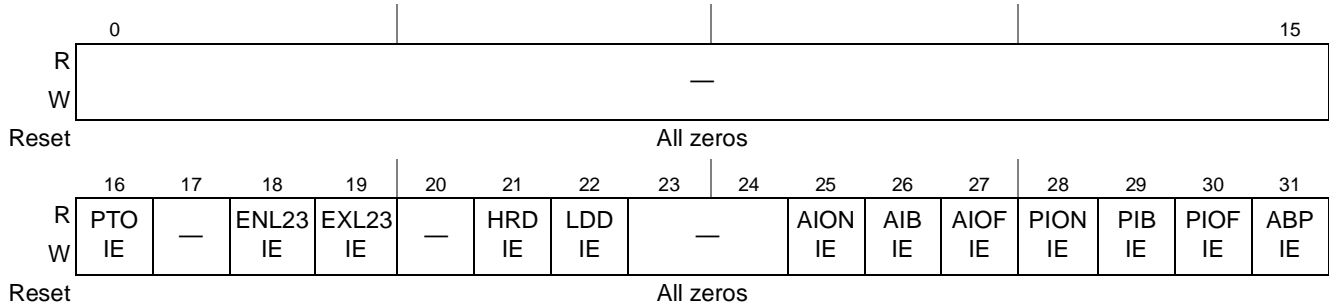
| | 0 | | | 15 |
|---|---|---|---|---|
| R W | — | | | |
| Reset | All zeros | | | |

| | 16 | 17 | 18 | 19 | 20 | 21 | 22 | 23 | 24 | 25 | 26 | 27 | 28 | 29 | 30 | 31 |
|---|---|---|---|---|---|---|---|---|---|---|---|---|---|---|---|---|
| R W | PTO IE | — | ENL23 IE | EXL23 IE | — | HRD IE | LDD IE | — | | AION IE | AIB IE | AIOF IE | PION IE | PIB IE | PIOF IE | ABP IE |
| Reset | All zeros | | | | | | | | | | | | | | | |